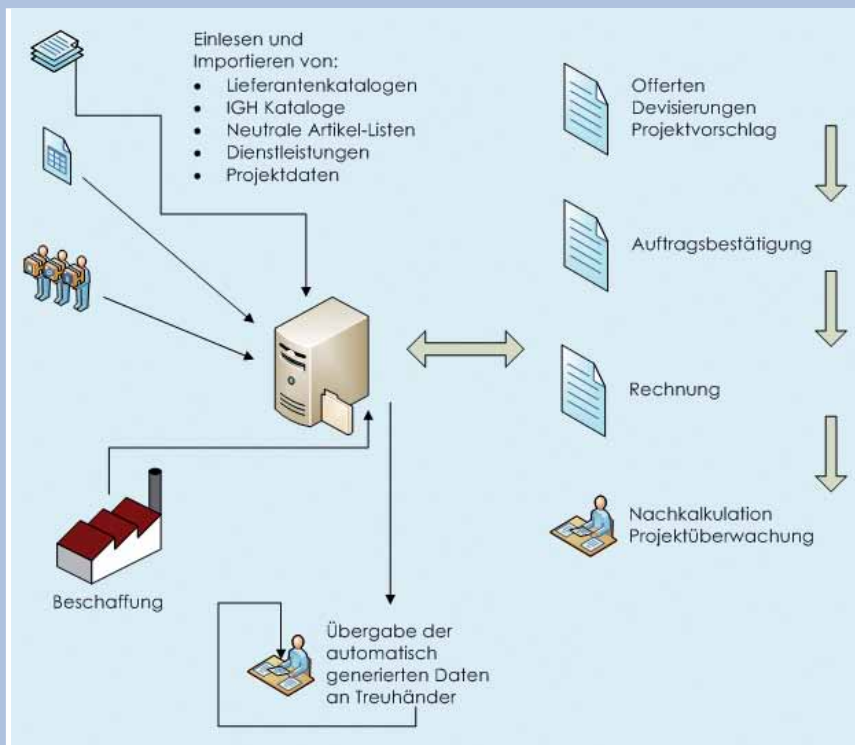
Einlesen und Importieren von:
- Lieferantenkatalogen
- IGH Kataloge
- Neutrale Artikel-Listen
- Dienstleistungen
- Projektdaten

Offerten
Devisierungen
Projektvorschlag

Auftragsbestätigung

Rechnung

Nachkalkulation
Projektüberwachung

Beschaffung

Übergabe der automatisch generierten Daten an Treuhänder